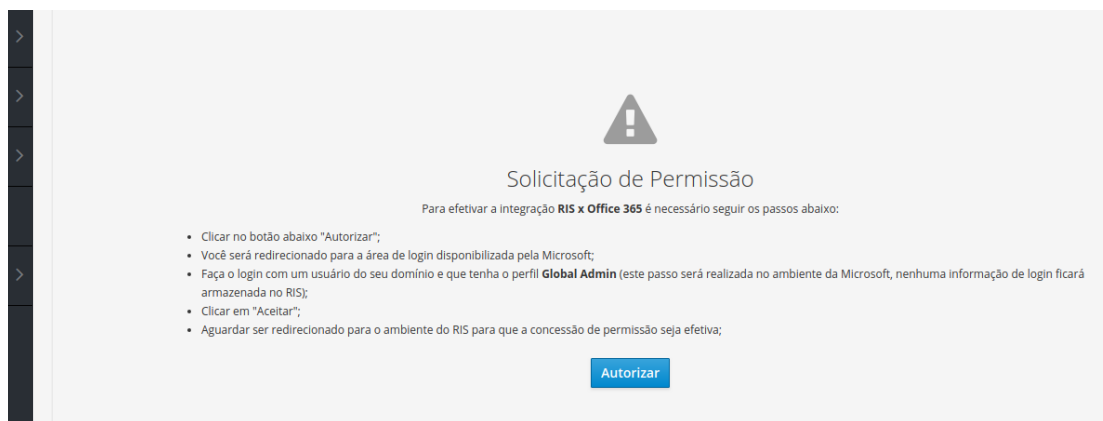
Solicitação de Permissão

Para efetivar a integração **RIS x Office 365** é necessário seguir os passos abaixo:

- Clicar no botão abaixo "Autorizar";
- Você será redirecionado para a área de login disponibilizada pela Microsoft;
- Faça o login com um usuário do seu domínio e que tenha o perfil **Global Admin** (este passo será realizada no ambiente da Microsoft, nenhuma informação de login ficará armazenada no RIS);
- Clicar em "Aceitar";
- Aguardar ser redirecionado para o ambiente do RIS para que a concessão de permissão seja efetiva;

Autorizar